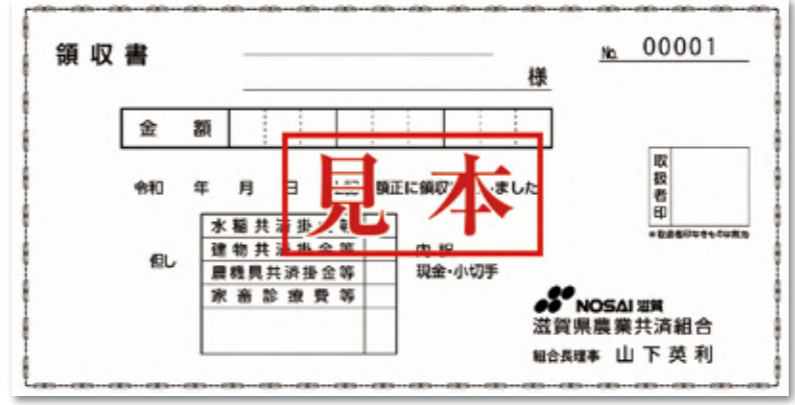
領収書

No. 00001

様

| 金額 | | | | | | |
|---|---|---|---|---|---|---|

見本

令和　年　月　日　上記　正に領収いたしました

取扱者印

※取扱者印なきものは無効

但し

| 水稲共済掛金等 | |
|---|---|
| 建物共済掛金等 | |
| 農機具共済掛金等 | |
| 家畜診療費等 | |
| | |
| | |

内訳
現金・小切手

NOSAI 滋賀
滋賀県農業共済組合
組合長理事　山下英利